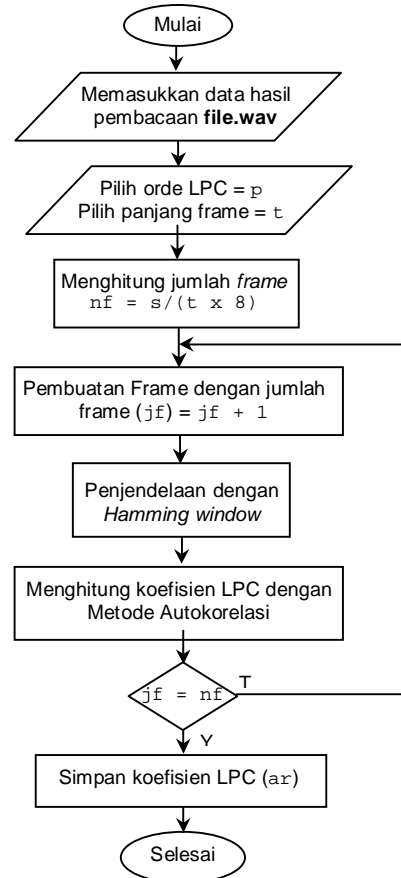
Mulai

Memasukkan data hasil pembacaan **file.wav**

Pilih orde LPC = p
Pilih panjang frame = t

Menghitung jumlah *frame*
nf = s/(t x 8)

Pembuatan Frame dengan jumlah frame (jf) = jf + 1

Penjendelaan dengan *Hamming window*

Menghitung koefisien LPC dengan Metode Autokorelasi

jf = nf

T

Y

Simpan koefisien LPC (ar)

Selesai